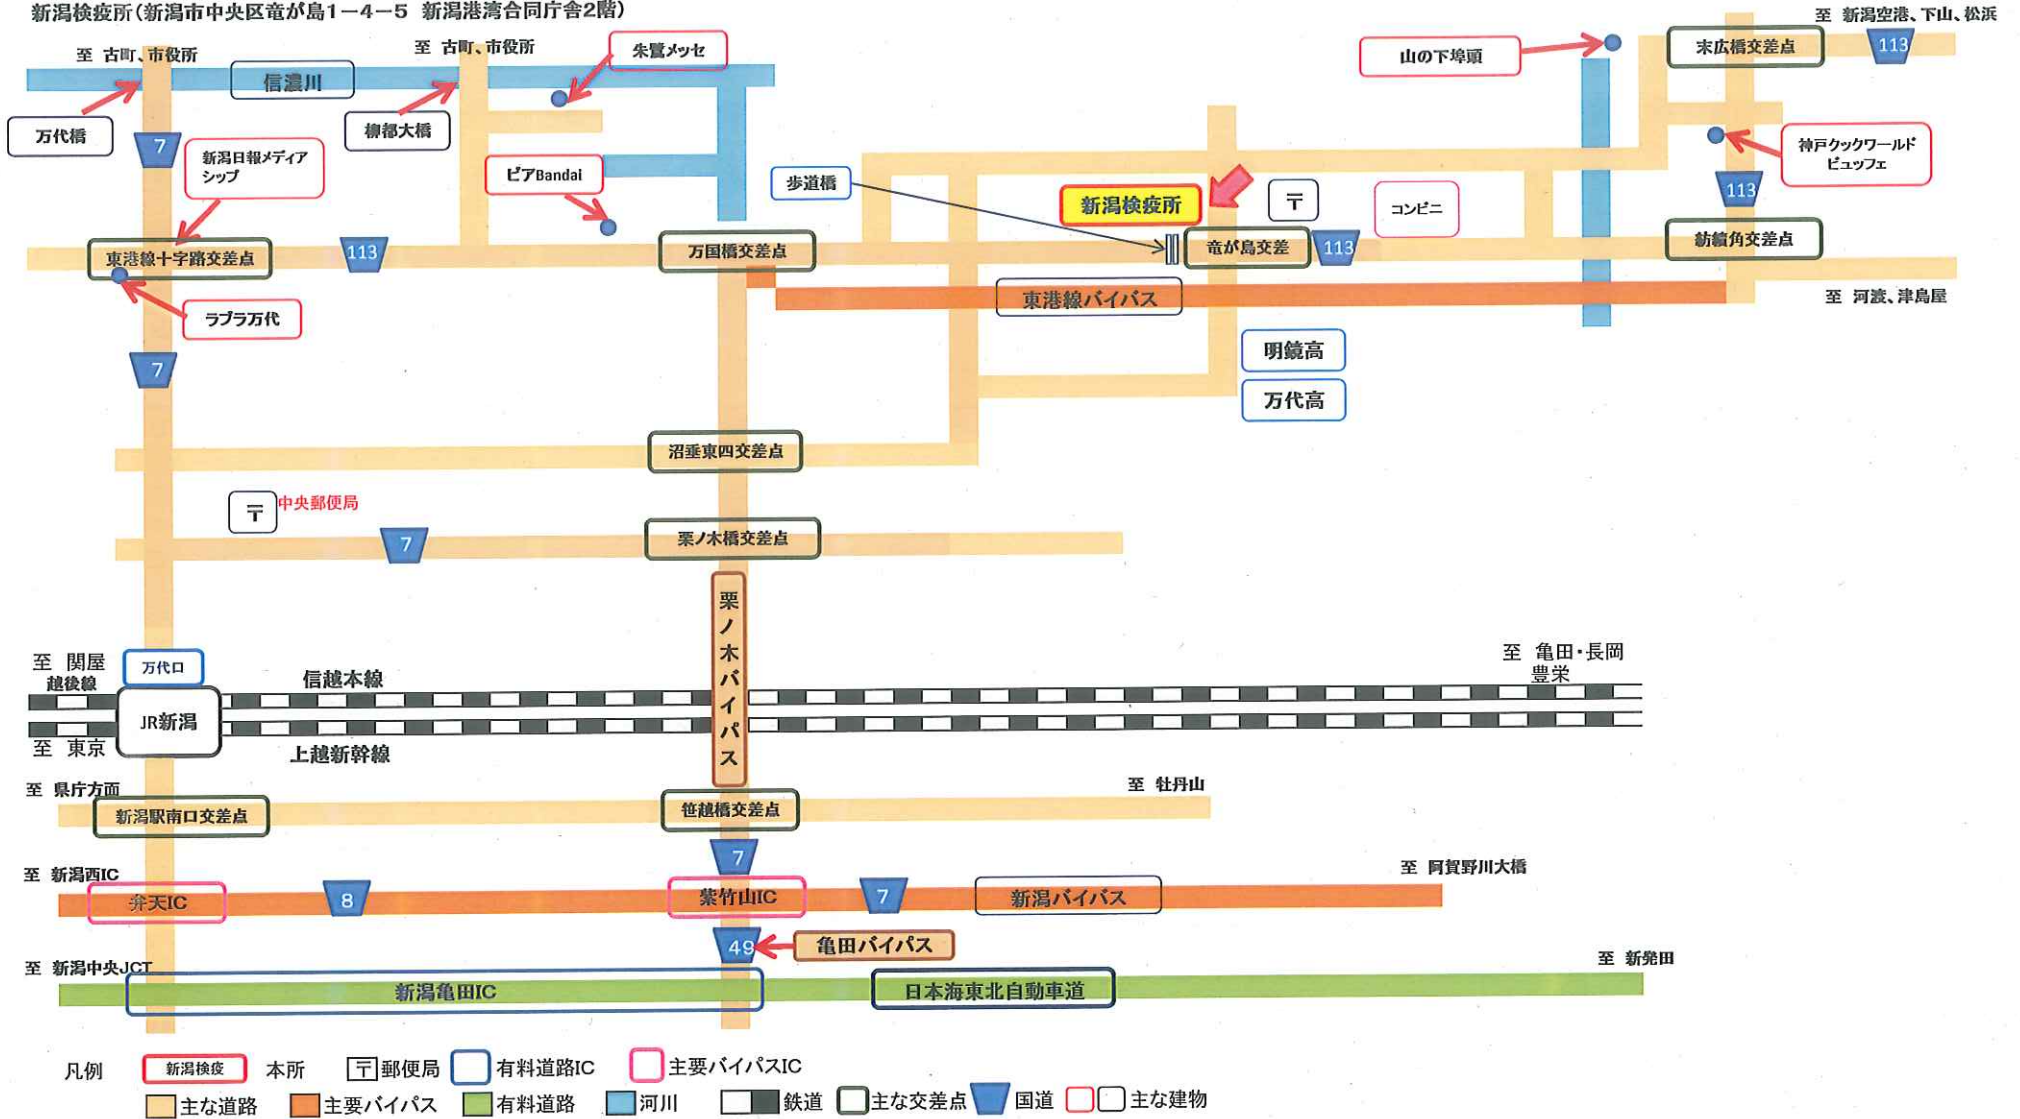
新潟検疫所(新潟市中央区竜が島1－4－5 新潟港湾合同庁舎2階)

至 古町、市役所
信濃川
至 古町、市役所
朱鷺メッセ
山の下埠頭
末広橋交差点
113
至 新潟空港、下山、松浜
万代橋
7
新潟日報メディアシップ
柳都大橋
ピアBandai
歩道橋
新潟検疫所
〒
コンビニ
神戸クックワールドビュッフェ
113
東港線十字路交差点
113
万国橋交差点
竜が島交差
113
紡績角交差点
東港線バイパス
至 河渡、津島屋
ラブラ万代
明鏡高
万代高
7
沼垂東四交差点
〒 中央郵便局
7
栗ノ木橋交差点
栗ノ木バイパス
至 関屋
万代口
越後線
信越本線
至 亀田・長岡 豊栄
JR新潟
至 東京
上越新幹線
至 県庁方面
至 牡丹山
新潟駅南口交差点
笹越橋交差点
7
至 新潟西IC
至 阿賀野川大橋
弁天IC
8
紫竹山IC
7
新潟バイパス
49
亀田バイパス
至 新潟中央JCT
至 新発田
新潟亀田IC
日本海東北自動車道

凡例 新潟検疫 本所 〒 郵便局 有料道路IC 主要バイパスIC
主な道路 主要バイパス 有料道路 河川 鉄道 主な交差点 国道 主な建物